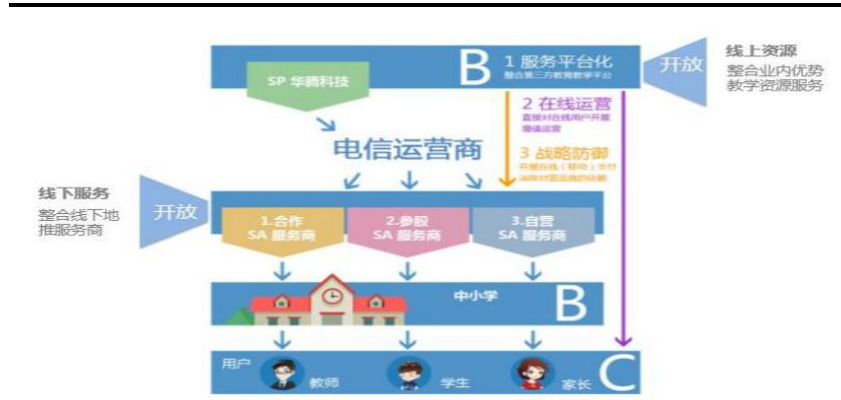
B

1 服务平台化

整合第三方教育教学平台

开放

线上资源

整合业内优势教学资源服务

SP 华腾科技

电信运营商

2 在线运营

直接对在线用户开展增值运营

3 战略防御

开展台线（移动）应对淘汰对固话业务的冲击

线下服务

整合线下地推服务商

开放

1.合作 SA 服务商

2.参股 SA 服务商

3.自营 SA 服务商

中小学

B

用户

教师

学生

家长

C